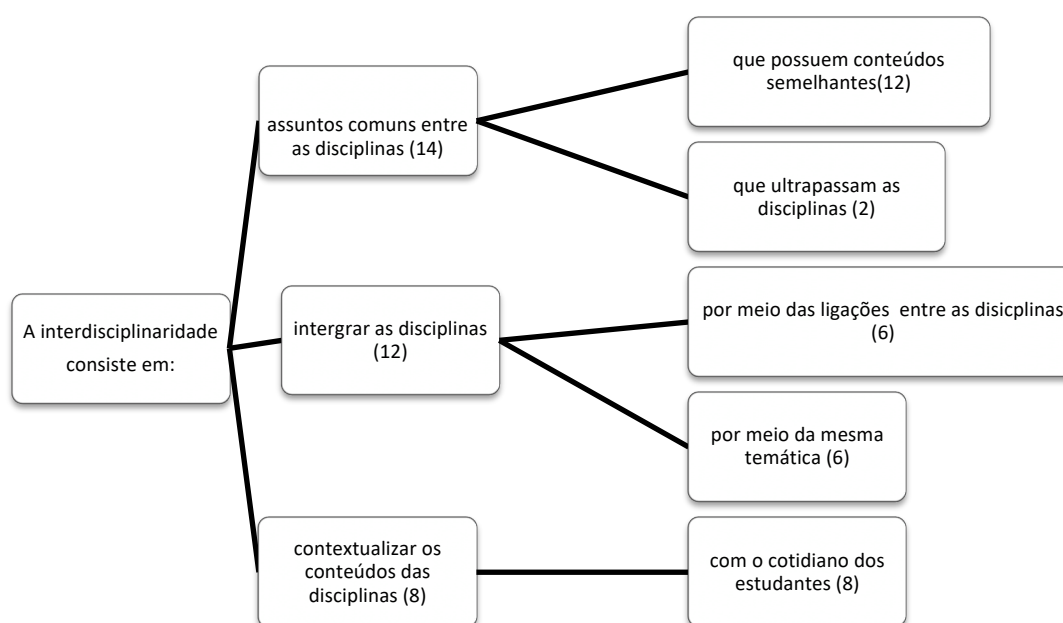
A interdisciplinaridade consiste em:

assuntos comuns entre as disciplinas (14)

que possuem conteúdos semelhantes(12)

que ultrapassam as disciplinas (2)

intergrar as disciplinas (12)

por meio das ligações entre as disicplinas (6)

por meio da mesma temática (6)

contextualizar os conteúdos das disciplinas (8)

com o cotidiano dos estudantes (8)